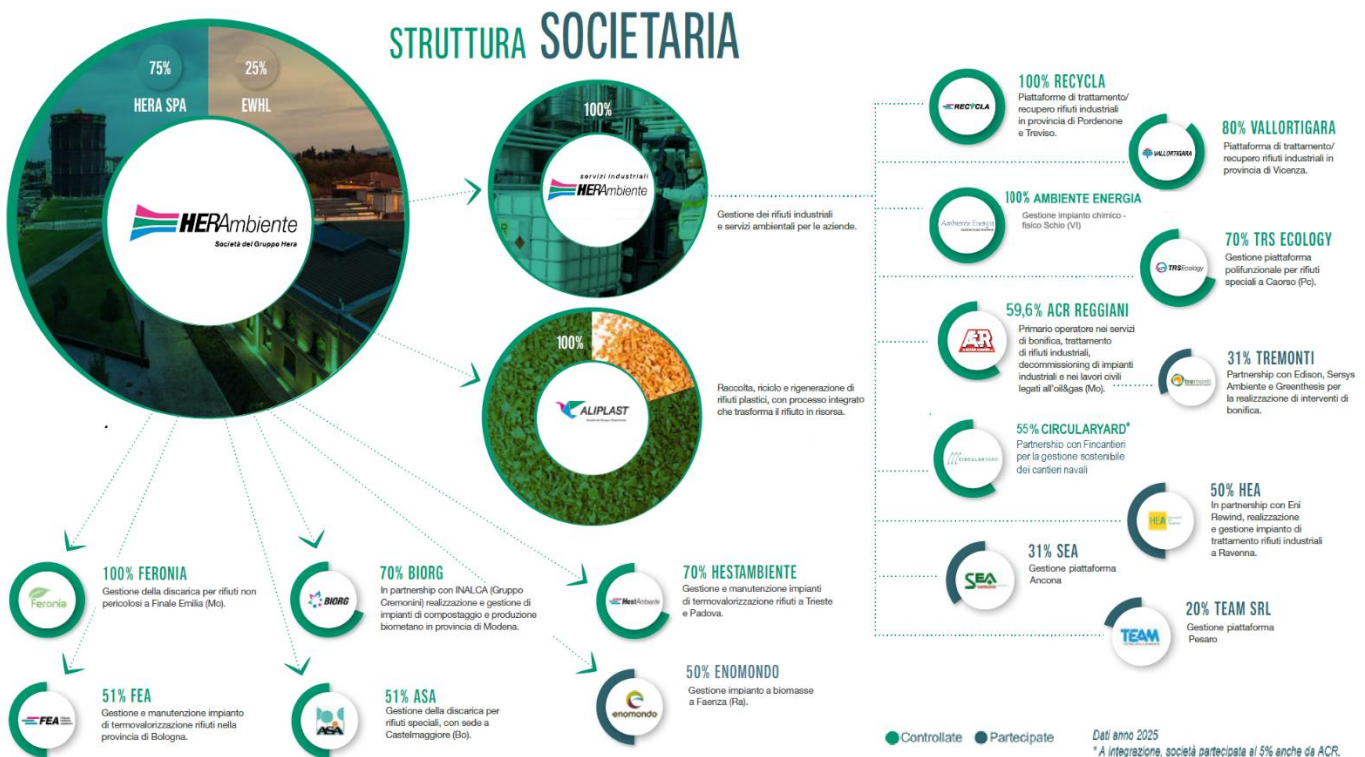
STRUTTURA SOCIETARIA

75%
HERA SPA

25%
EWHL

HERAmbiente
Società del Gruppo Hera

100%
servizi industriali
HERAmbiente

Gestione dei rifiuti industriali e servizi ambientali per le aziende.

100%
ALIPLAST

Raccolta, riciclo e rigenerazione di rifiuti plastici, con processo integrato che trasforma il rifiuto in risorsa.

RECYCLA
100% RECYCLA
Piattaforme di trattamento/recupero rifiuti industriali in provincia di Pordenone e Treviso.

VALLORTIGARA
80% VALLORTIGARA
Piattaforma di trattamento/recupero rifiuti industriali in provincia di Vicenza.

Ambiente Energia
100% AMBIENTE ENERGIA
Gestione impianto chimico - fisico Schio (VI)

TRS Ecology
70% TRS ECOLOGY
Gestione piattaforma polifunzionale per rifiuti speciali a Caorso (Pc).

ACR
59,6% ACR REGGIANI
Primario operatore nei servizi di bonifica, trattamento di rifiuti industriali, decommissioning di impianti industriali e nei lavori civili legati all'oil&gas (Mo).

tremonti
31% TREMONTI
Partnership con Edison, Sersys Ambiente e Greenthesis per la realizzazione di interventi di bonifica.

CIRCULARYARD
55% CIRCULARYARD*
Partnership con Fincantieri per la gestione sostenibile dei cantieri navali

HEA
50% HEA
In partnership con Eni Rewind, realizzazione e gestione impianto di trattamento rifiuti industriali a Ravenna.

SEA
31% SEA
Gestione piattaforma Ancona

TEAM
20% TEAM SRL
Gestione piattaforma Pesaro

Feronia
100% FERONIA
Gestione della discarica per rifiuti non pericolosi a Finale Emilia (Mo).

BIORG
70% BIORG
In partnership con INALCA (Gruppo Cremonini) realizzazione e gestione di impianti di compostaggio e produzione biometano in provincia di Modena.

HestAmbiente
70% HESTAMBIENTE
Gestione e manutenzione impianti di termovalorizzazione rifiuti a Trieste e Padova.

FEA
51% FEA
Gestione e manutenzione impianto di termovalorizzazione rifiuti nella provincia di Bologna.

ASA
51% ASA
Gestione della discarica per rifiuti speciali, con sede a Castelmaggiore (Bo).

enomondo
50% ENOMONDO
Gestione impianto a biomasse a Faenza (Ra).

Controllate Partecipate

Dati anno 2025
* A integrazione, società partecipata al 5% anche da ACR.